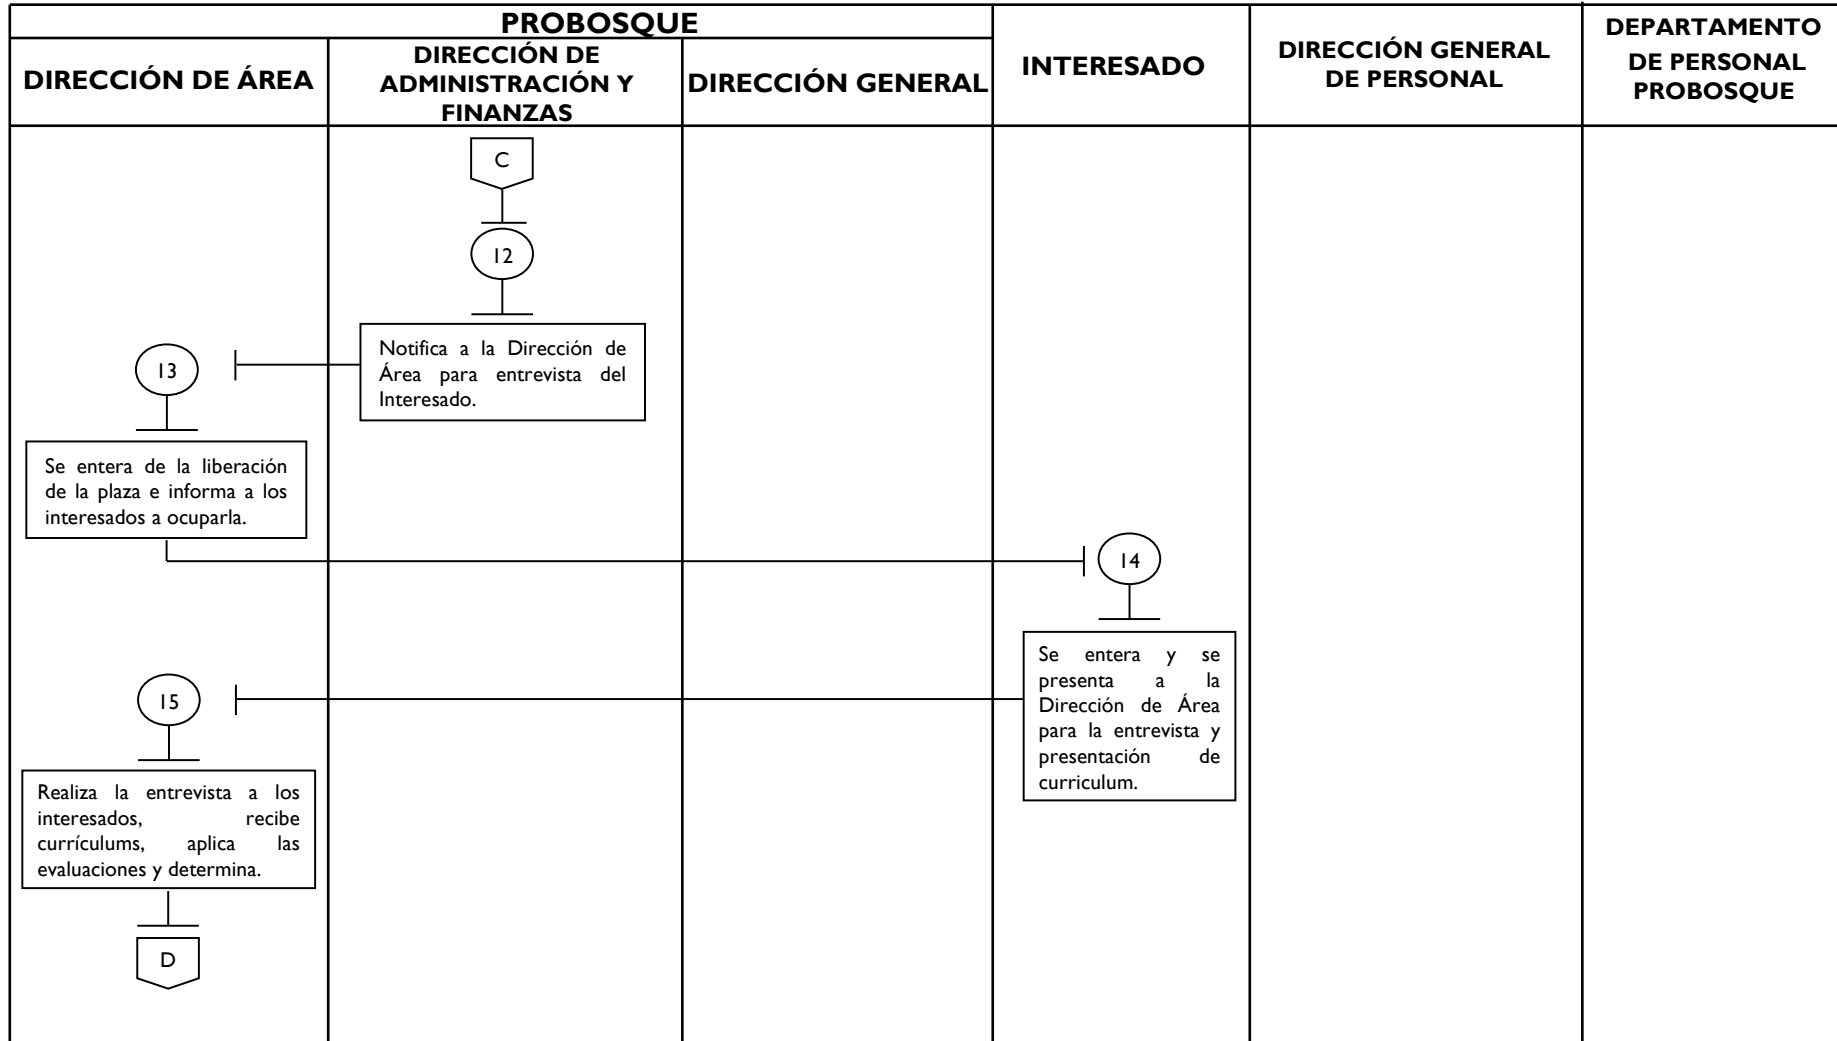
| PROBOSQUE | | | INTERESADO | DIRECCIÓN GENERAL DE PERSONAL | DEPARTAMENTO DE PERSONAL PROBOSQUE |
|---|---|---|---|---|---|
| DIRECCIÓN DE ÁREA | DIRECCIÓN DE ADMINISTRACIÓN Y FINANZAS | DIRECCIÓN GENERAL | | | |

C

12

Notifica a la Dirección de Área para entrevista del Interesado.

13

Se entera de la liberación de la plaza e informa a los interesados a ocuparla.

14

Se entera y se presenta a la Dirección de Área para la entrevista y presentación de curriculum.

15

Realiza la entrevista a los interesados, recibe currículums, aplica las evaluaciones y determina.

D